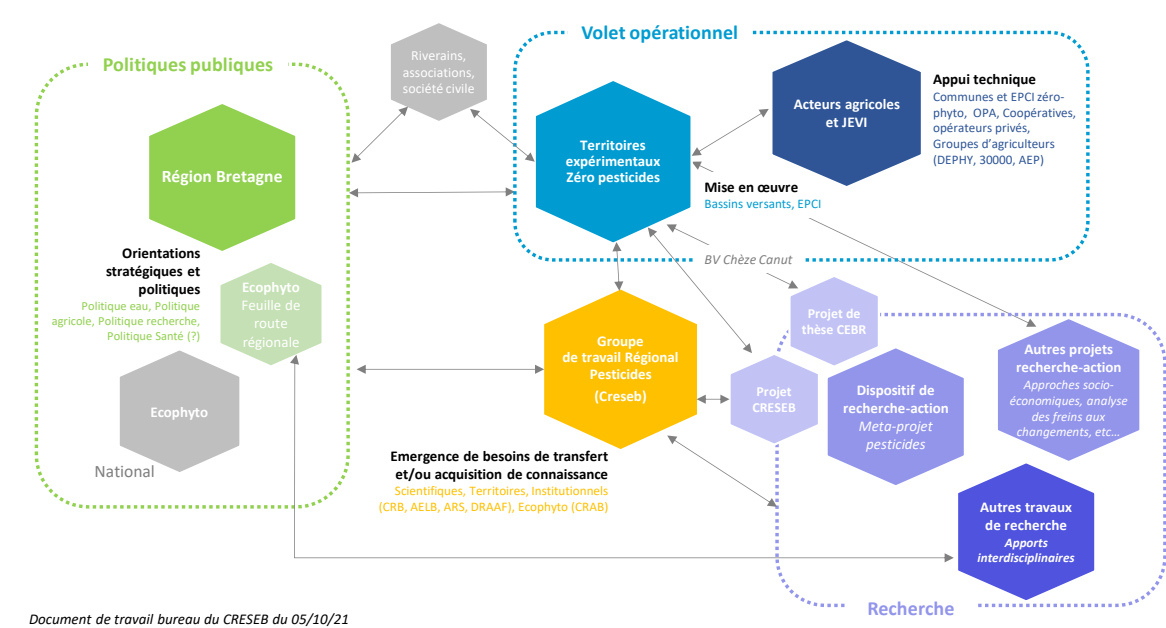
Politiques publiques

Riverains, associations, société civile

Volet opérationnel

Région Bretagne

Territoires expérimentaux Zéro pesticides

Acteurs agricoles et JEVI

Appui technique
Communes et EPCI zéro-phyto, OPA, Coopératives, opérateurs privés, Groupes d'agriculteurs (DEPHY, 30000, AEP)

Mise en œuvre
Bassins versants, EPCI

Orientations stratégiques et politiques
Politique eau, Politique agricole, Politique recherche, Politique Santé (?)

Ecophyto Feuille de route régionale

BV Chèze Canut

Projet de thèse CEBR

Groupe de travail Régional Pesticides (Creseb)

Autres projets recherche-action
Approches socio-économiques, analyse des freins aux changements, etc…

Ecophyto

National

Projet CRESEB

Dispositif de recherche-action
Meta-projet pesticides

Emergence de besoins de transfert et/ou acquisition de connaissance
Scientifiques, Territoires, Institutionnels (CRB, AELB, ARS, DRAAF), Ecophyto (CRAB)

Autres travaux de recherche
Apports interdisciplinaires

Recherche

Document de travail bureau du CRESEB du 05/10/21